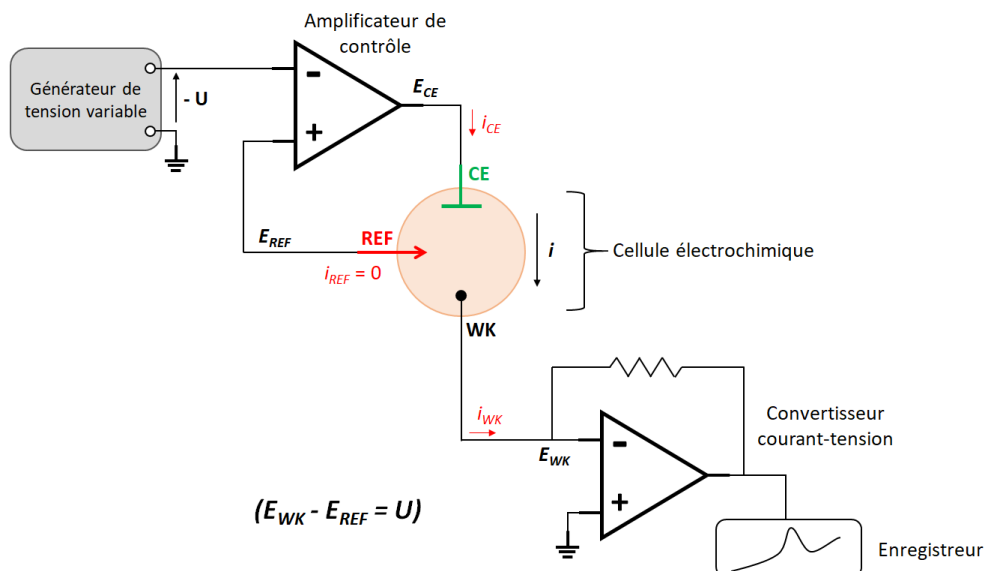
Amplificateur de contrôle

Générateur de tension variable

- U

-

+

$E_{CE}$

$i_{CE}$

CE

$E_{REF}$

REF

$i_{REF}$ = 0

i

Cellule électrochimique

WK

$i_{WK}$

$E_{WK}$

-

+

Convertisseur courant-tension

$(E_{WK} - E_{REF} = U)$

Enregistreur